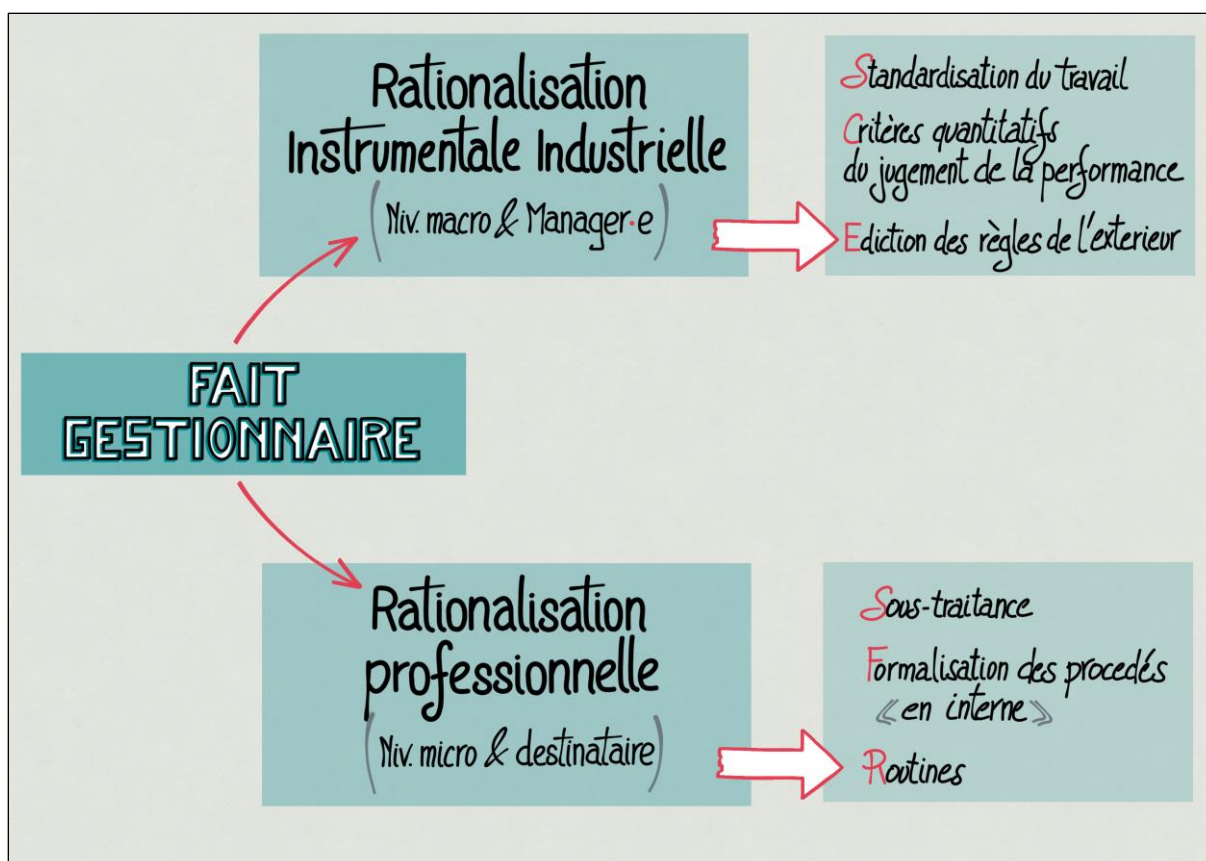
FAIT GESTIONNAIRE

Rationalisation Instrumentale Industrielle
(Niv. macro & Manager·e)

Standardisation du travail
Critères quantitatifs du jugement de la performance
Ediction des règles de l'exterieur

Rationalisation professionnelle
(Niv. micro & destinataire)

Sous-traitance
Formalisation des procedés «en interne»
Routines